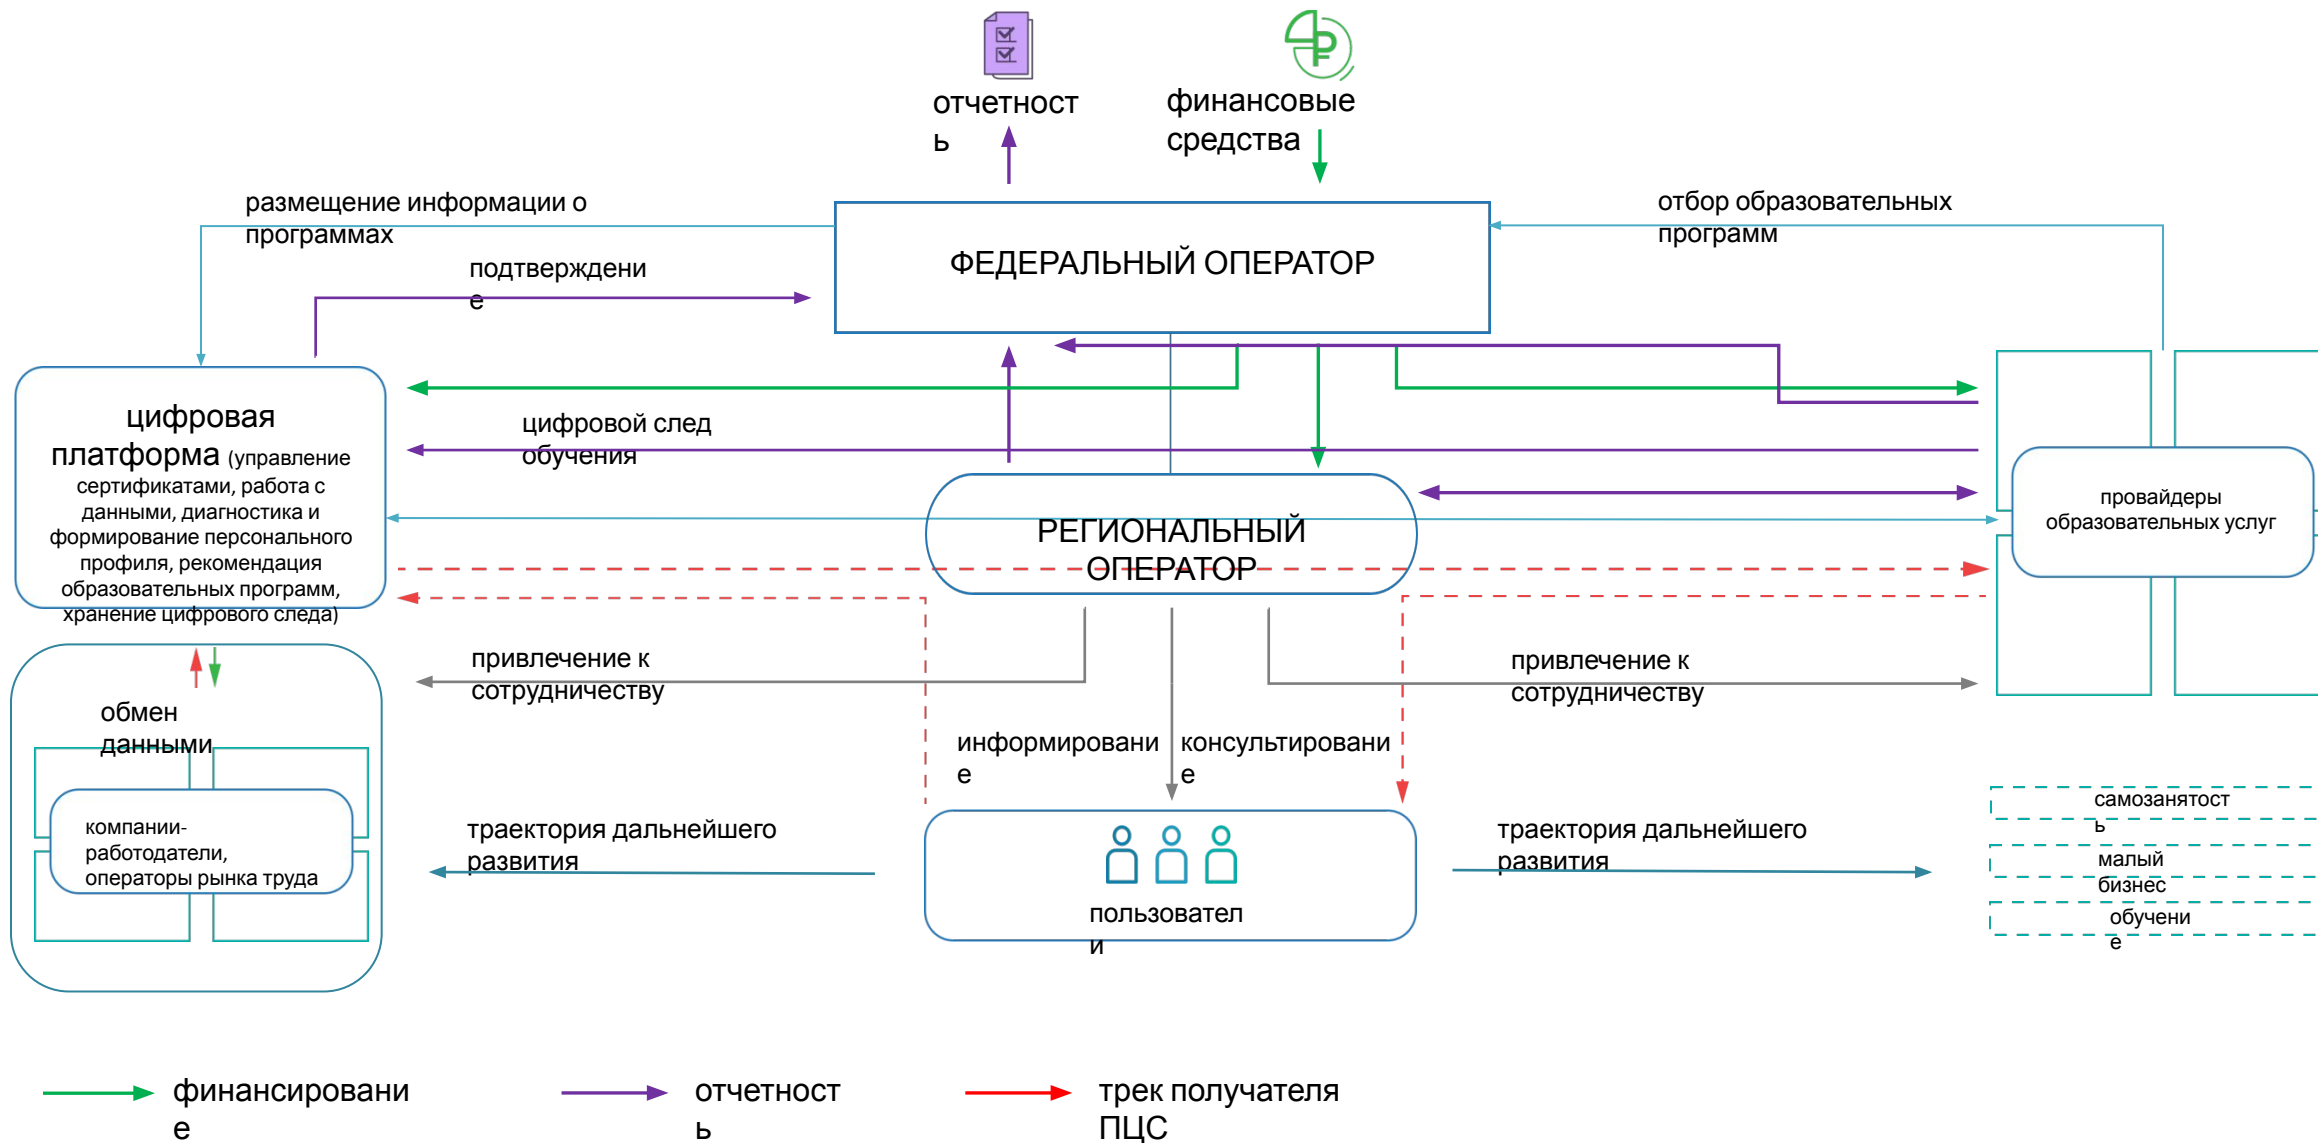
отчетност
ь

финансовые средства

размещение информации о программах

отбор образовательных программ

ФЕДЕРАЛЬНЫЙ ОПЕРАТОР

подтверждени
е

цифровая платформа (управление сертификатами, работа с данными, диагностика и формирование персонального профиля, рекомендация образовательных программ, хранение цифрового следа)

цифровой след обучения

РЕГИОНАЛЬНЫЙ ОПЕРАТОР

провайдеры образовательных услуг

обмен данными

компании-работодатели, операторы рынка труда

привлечение к сотрудничеству

привлечение к сотрудничеству

информировани
е

консультировани
е

траектория дальнейшего развития

траектория дальнейшего развития

пользовател
и

самозанятост
ь

малый бизнес

обучени
е

финансировани
е

отчетност
ь

трек получателя ПЦС